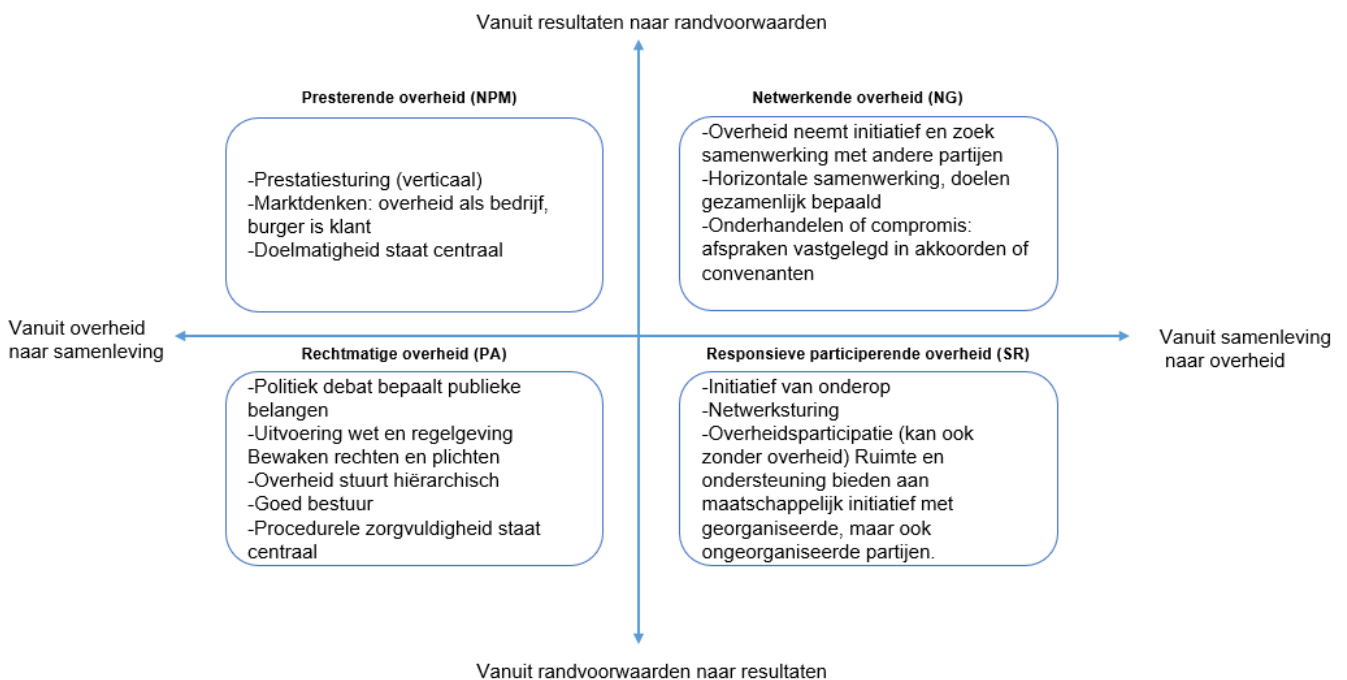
Vanuit resultaten naar randvoorwaarden

Presterende overheid (NPM)

-Prestatiesturing (verticaal)
-Marktdenken: overheid als bedrijf, burger is klant
-Doelmatigheid staat centraal

Netwerkende overheid (NG)

-Overheid neemt initiatief en zoek samenwerking met andere partijen
-Horizontale samenwerking, doelen gezamenlijk bepaald
-Onderhandelen of compromis: afspraken vastgelegd in akkoorden of convenanten

Vanuit overheid naar samenleving

Vanuit samenleving naar overheid

Rechtmatige overheid (PA)

-Politiek debat bepaalt publieke belangen
-Uitvoering wet en regelgeving Bewaken rechten en plichten
-Overheid stuurt hiërarchisch
-Goed bestuur
-Procedurele zorgvuldigheid staat centraal

Responsieve participerende overheid (SR)

-Initiatief van onderop
-Netwerksturing
-Overheidsparticipatie (kan ook zonder overheid) Ruimte en ondersteuning bieden aan maatschappelijk initiatief met georganiseerde, maar ook ongeorganiseerde partijen.

Vanuit randvoorwaarden naar resultaten